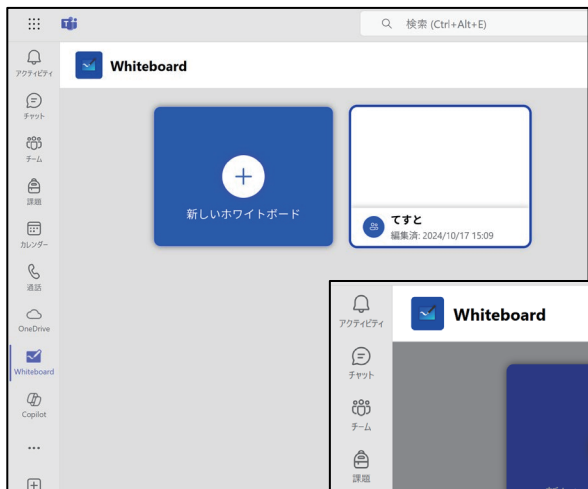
検索 (Ctrl+Alt+E)

アクティビティ
チャット
チーム
課題
カレンダー
通話
OneDrive
Whiteboard
Copilot
...

Whiteboard

新しいホワイトボード

てすと
編集済: 2024/10/17 15:09

アクティビティ
チャット
チーム
課題

Whiteboard